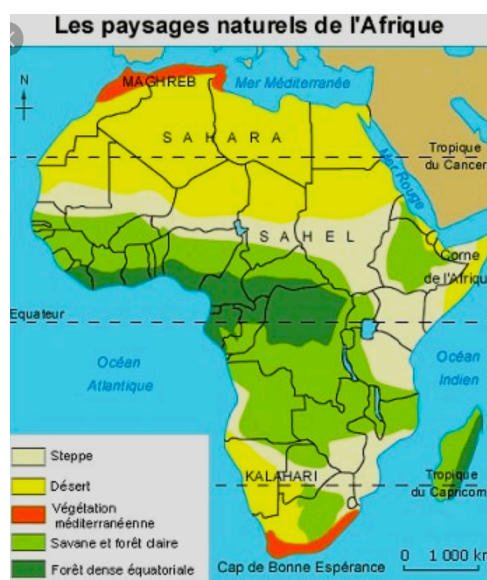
Les paysages naturels de l'Afrique

N

MAGHREB

Mer Méditerranée

SAHARA

Tropique du Cancer

Mer Rouge

SAHEL

Corne de l'Afrique

Equateur

Océan Atlantique

Océan Indien

KALAHARI

Tropique du Capricorne

Steppe

Désert

Végétation méditerranéenne

Savane et forêt claire

Forêt dense équatoriale

Cap de Bonne Espérance

0 1 000 km